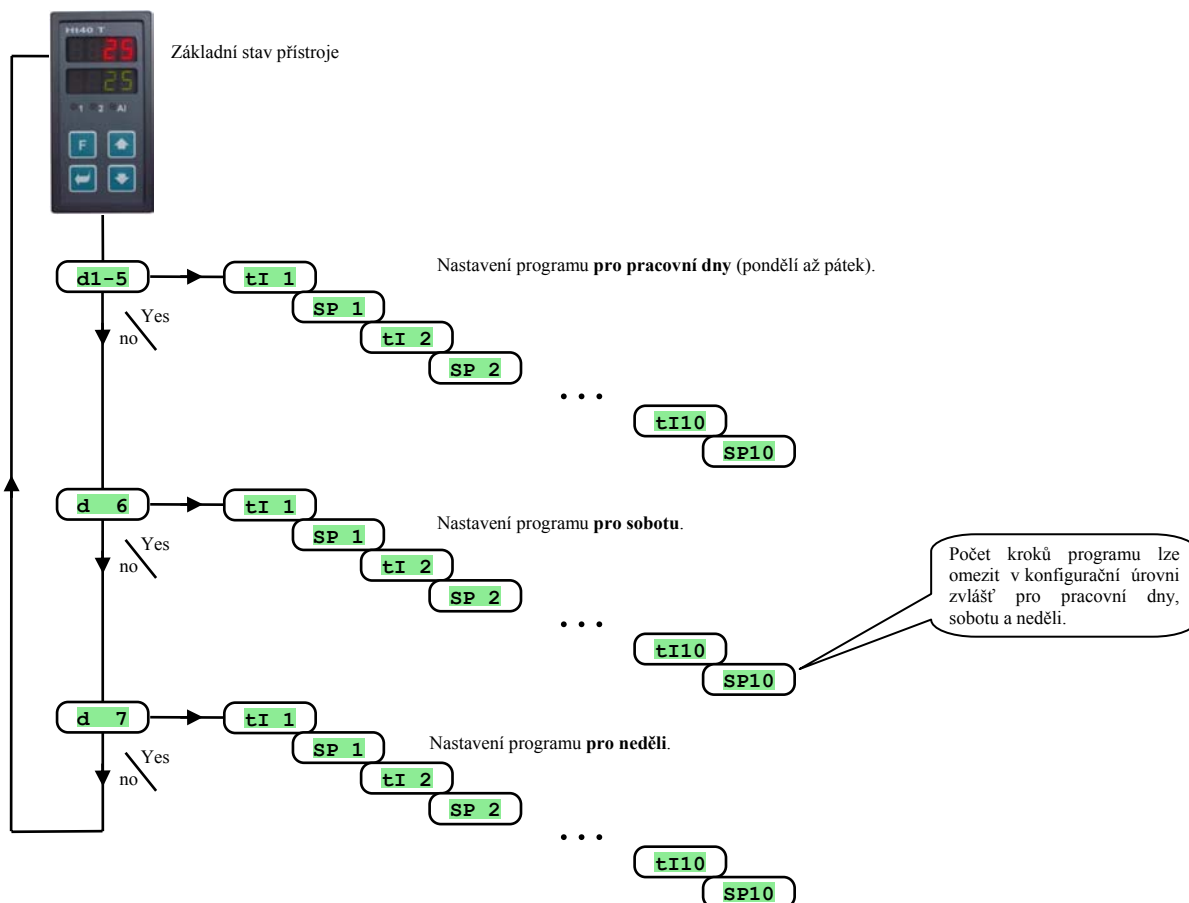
Ht40 T
25
25
1 2 Al
F

Základní stav přístroje

d1-5
tI 1
SP 1
tI 2
SP 2
. . .
tI10
SP10
Nastavení programu **pro pracovní dny** (pondělí až pátek).
Yes
no

d 6
tI 1
SP 1
tI 2
SP 2
. . .
tI10
SP10
Nastavení programu **pro sobotu**.
Yes
no

Počet kroků programu lze omezit v konfigurační úrovni zvlášť pro pracovní dny, sobotu a neděli.

d 7
tI 1
SP 1
tI 2
SP 2
. . .
tI10
SP10
Nastavení programu **pro neděli**.
Yes
no